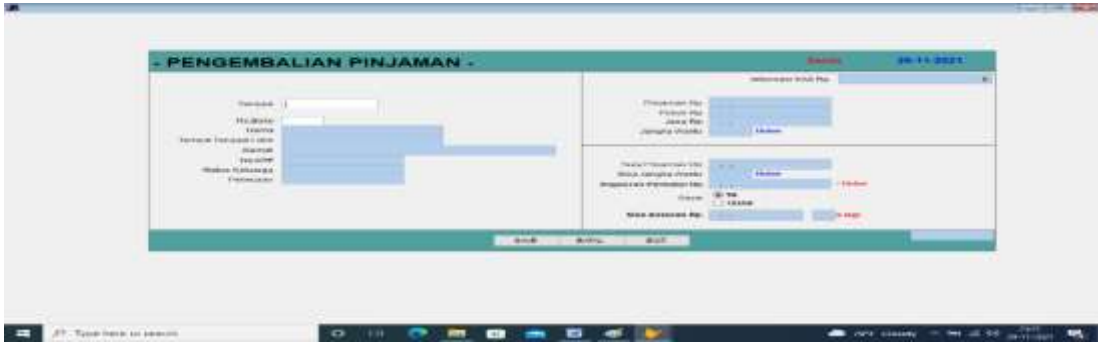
- PENGEMBALIAN PINJAMAN -

Sabtu 20-11-2021

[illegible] Rp.

Transaksi
No.Buku
Nama
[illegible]
Alamat
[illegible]
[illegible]
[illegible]

Pinjaman Rp.
Pokok Rp.
Jasa Rp.
Jangka Waktu Bulan

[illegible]
Sisa Jangka Waktu Bulan
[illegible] Bulan
Ya
Tidak
Sisa Angsuran Rp. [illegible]

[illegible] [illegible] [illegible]

Type here to search